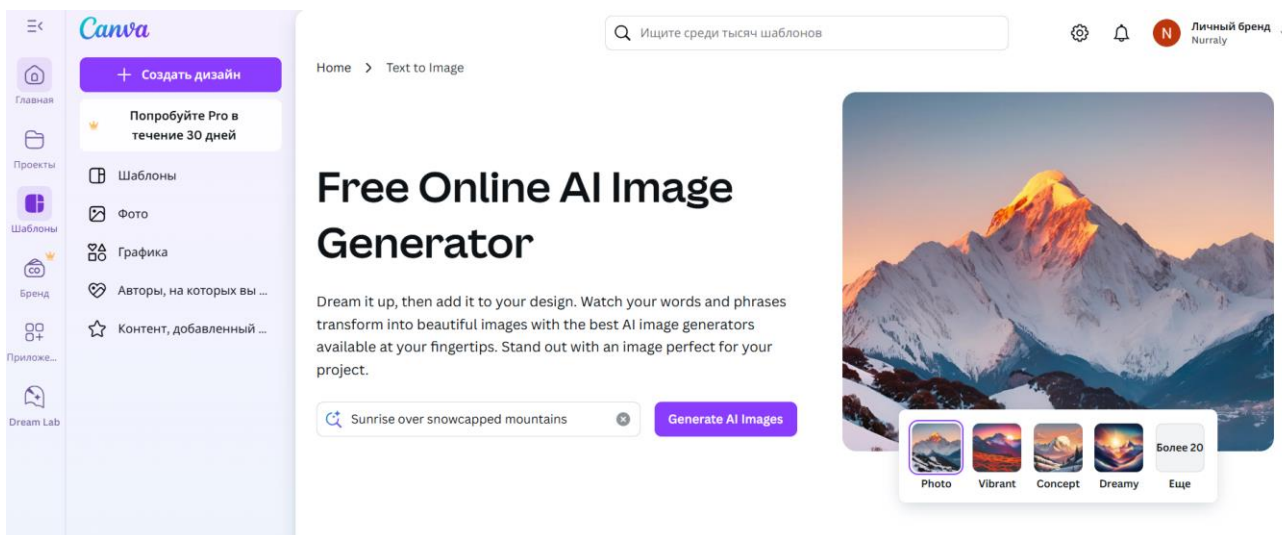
Canva

Ищите среди тысяч шаблонов

Личный бренд
Nurraly

Главная
Проекты
Шаблоны
Бренд
Приложе...
Dream Lab

+ Создать дизайн

Попробуйте Pro в течение 30 дней

Шаблоны
Фото
Графика
Авторы, на которых вы ...
Контент, добавленный ...

Home > Text to Image

Free Online AI Image Generator

Dream it up, then add it to your design. Watch your words and phrases transform into beautiful images with the best AI image generators available at your fingertips. Stand out with an image perfect for your project.

Sunrise over snowcapped mountains

Generate AI Images

Photo
Vibrant
Concept
Dreamy
Более 20
Еще